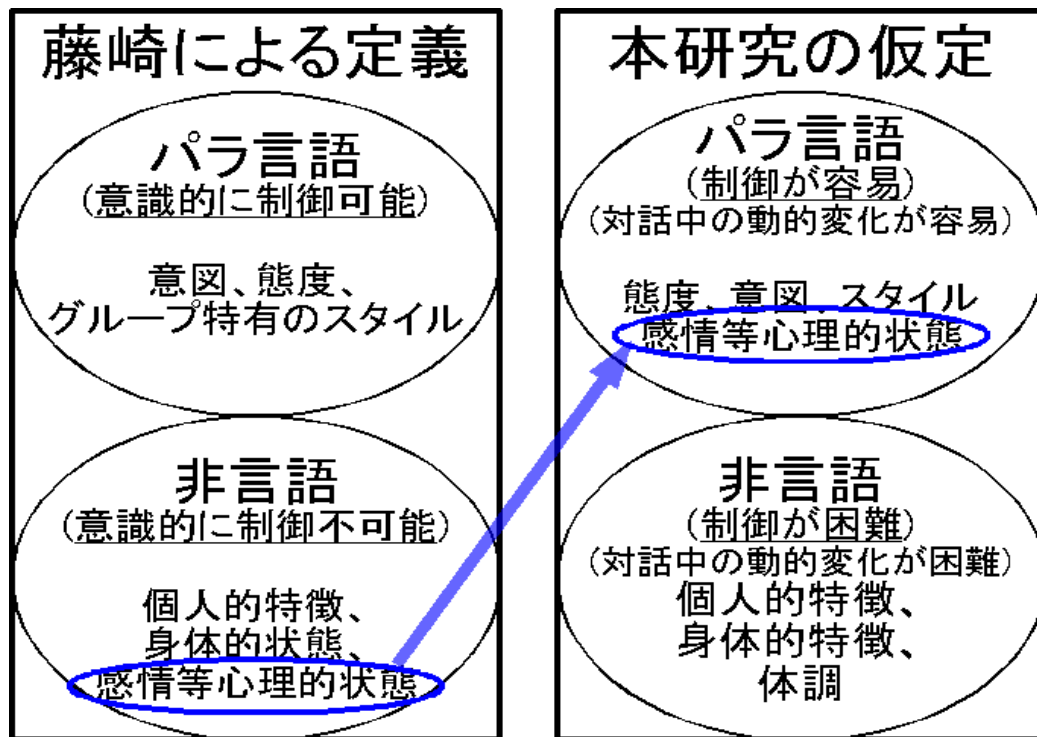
藤崎による定義

パラ言語
（意識的に制御可能）

意図、態度、
グループ特有のスタイル

非言語
（意識的に制御不可能）

個人的特徴、
身体的状態、
感情等心理的状態

本研究の仮定

パラ言語
（制御が容易）
（対話中の動的変化が容易）

態度、意図、スタイル
感情等心理的状態

非言語
（制御が困難）
（対話中の動的変化が困難）
個人的特徴、
身体的特徴、
体調